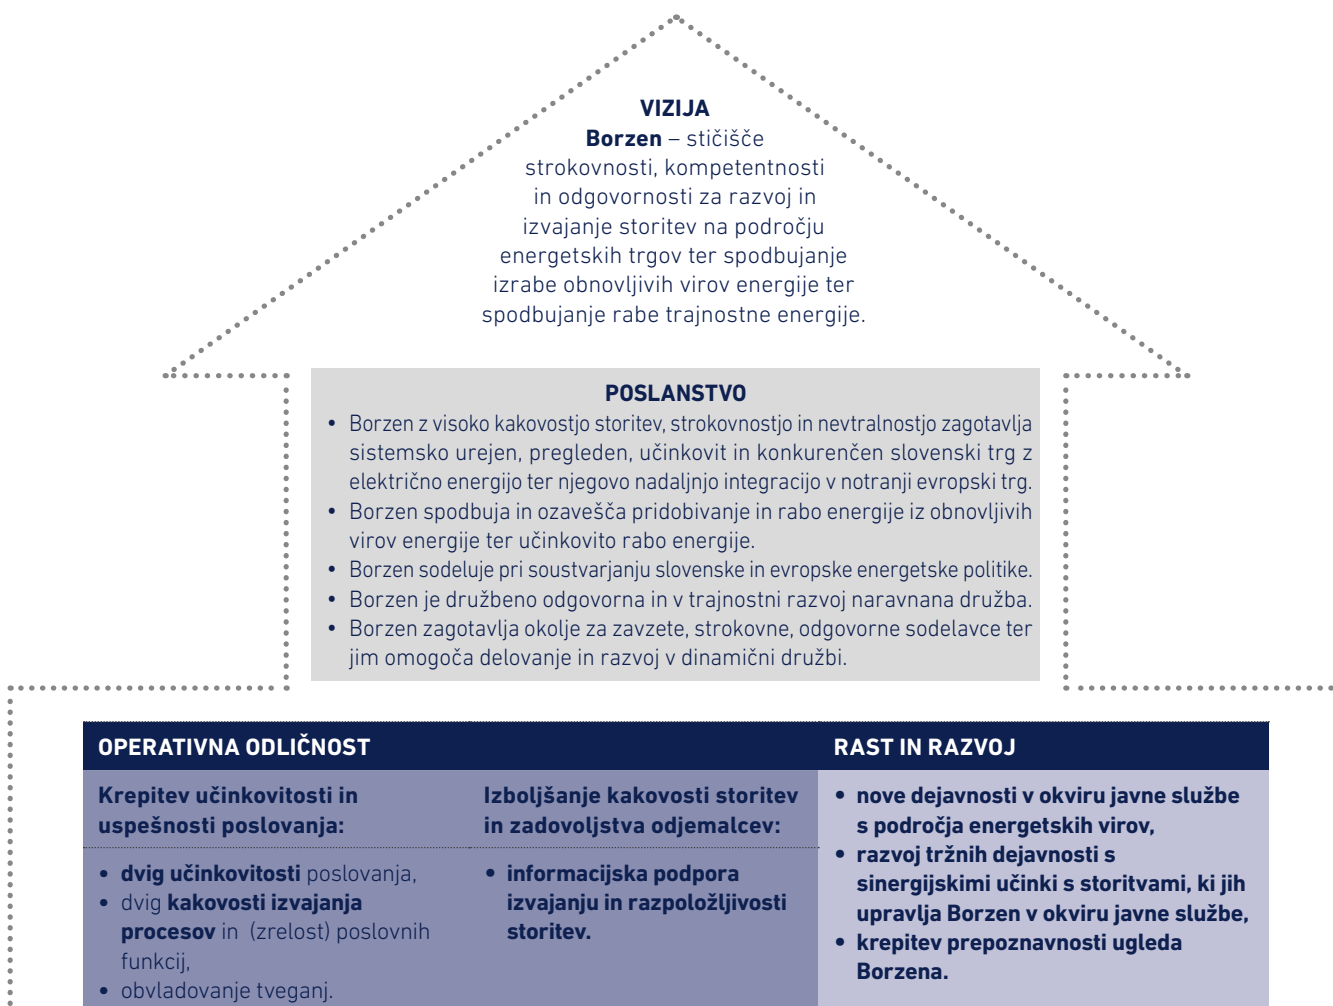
VIZIJA

**Borzen** – stičišče strokovnosti, kompetentnosti in odgovornosti za razvoj in izvajanje storitev na področju energetskih trgov ter spodbujanje izrabe obnovljivih virov energije ter spodbujanje rabe trajnostne energije.

POSLANSTVO

- Borzen z visoko kakovostjo storitev, strokovnostjo in nevtralnostjo zagotavlja sistemsko urejen, pregleden, učinkovit in konkurenčen slovenski trg z električno energijo ter njegovo nadaljnjo integracijo v notranji evropski trg.
- Borzen spodbuja in ozavešča pridobivanje in rabo energije iz obnovljivih virov energije ter učinkovito rabo energije.
- Borzen sodeluje pri soustvarjanju slovenske in evropske energetske politike.
- Borzen je družbeno odgovorna in v trajnostni razvoj naravnana družba.
- Borzen zagotavlja okolje za zavzete, strokovne, odgovorne sodelavce ter jim omogoča delovanje in razvoj v dinamični družbi.

OPERATIVNA ODLIČNOST

Krepitev učinkovitosti in uspešnosti poslovanja:

- **dvig učinkovitosti** poslovanja,
- dvig **kakovosti izvajanja procesov** in (zrelost) poslovnih funkcij,
- obvladovanje tveganj.

Izboljšanje kakovosti storitev in zadovoljstva odjemalcev:

- **informacijska podpora izvajanju in razpoložljivosti storitev.**

RAST IN RAZVOJ

- **nove dejavnosti v okviru javne službe s področja energetskih virov,**
- **razvoj tržnih dejavnosti s sinergijskimi učinki s storitvami, ki jih upravlja Borzen v okviru javne službe,**
- **krepitev prepoznavnosti ugleda Borzena.**